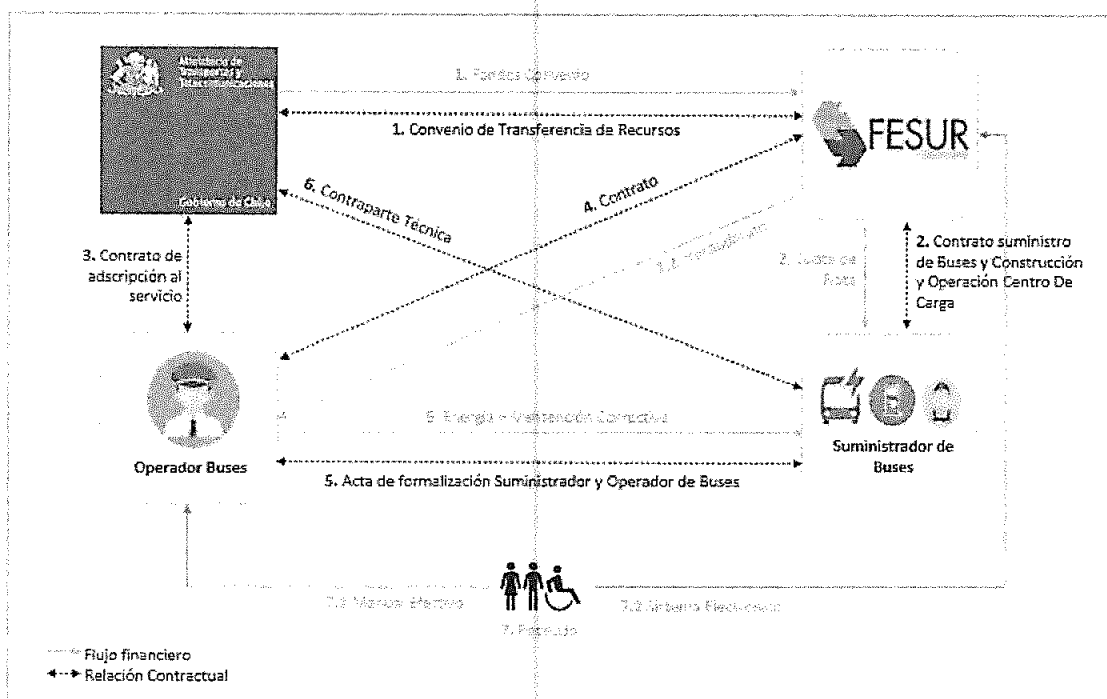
Ministerio de Transportes y Telecomunicaciones

Gobierno de Chile

1. Fondos Convenio

1. Convenio de Transferencia de Recursos

FESUR

6. Contraparte Técnica

4. Contrato

3. Contrato de adscripción al servicio

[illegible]

2. Cuota de Buses

2. Contrato suministro de Buses y Construcción y Operación Centro De Carga

Operador Buses

5. Energía + Mantención Correctiva

Suministrador de Buses

5. Acta de formalización Suministrador y Operador de Buses

7.1 Manual Efectivo

7. Pasajeros

7.2 Sistema Electrónico

Flujo financiero

Relación Contractual